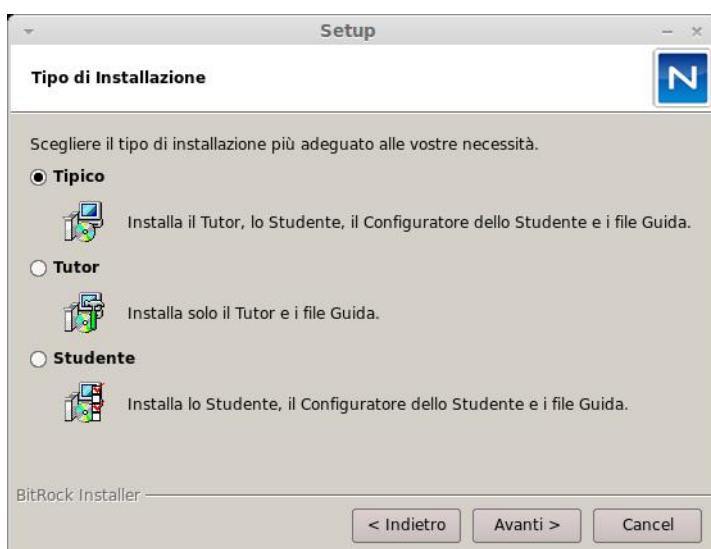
Setup

Tipo di Installazione

N

Scegliere il tipo di installazione più adeguato alle vostre necessità.

Tipico

Installa il Tutor, lo Studente, il Configuratore dello Studente e i file Guida.

Tutor

Installa solo il Tutor e i file Guida.

Studente

Installa lo Studente, il Configuratore dello Studente e i file Guida.

BitRock Installer

< Indietro

Avanti >

Cancel